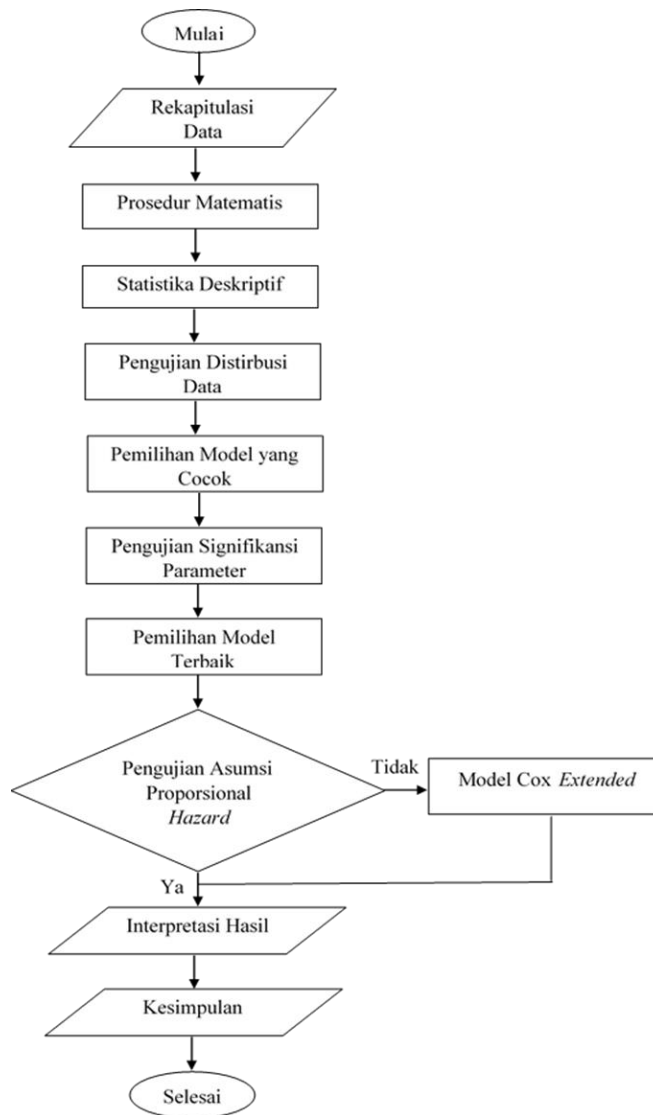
Mulai

Rekapitulasi Data

Prosedur Matematis

Statistika Deskriptif

Pengujian Distirbusi Data

Pemilihan Model yang Cocok

Pengujian Signifikansi Parameter

Pemilihan Model Terbaik

Pengujian Asumsi Proporsional Hazard

Tidak

Model Cox Extended

Ya

Interpretasi Hasil

Kesimpulan

Selesai